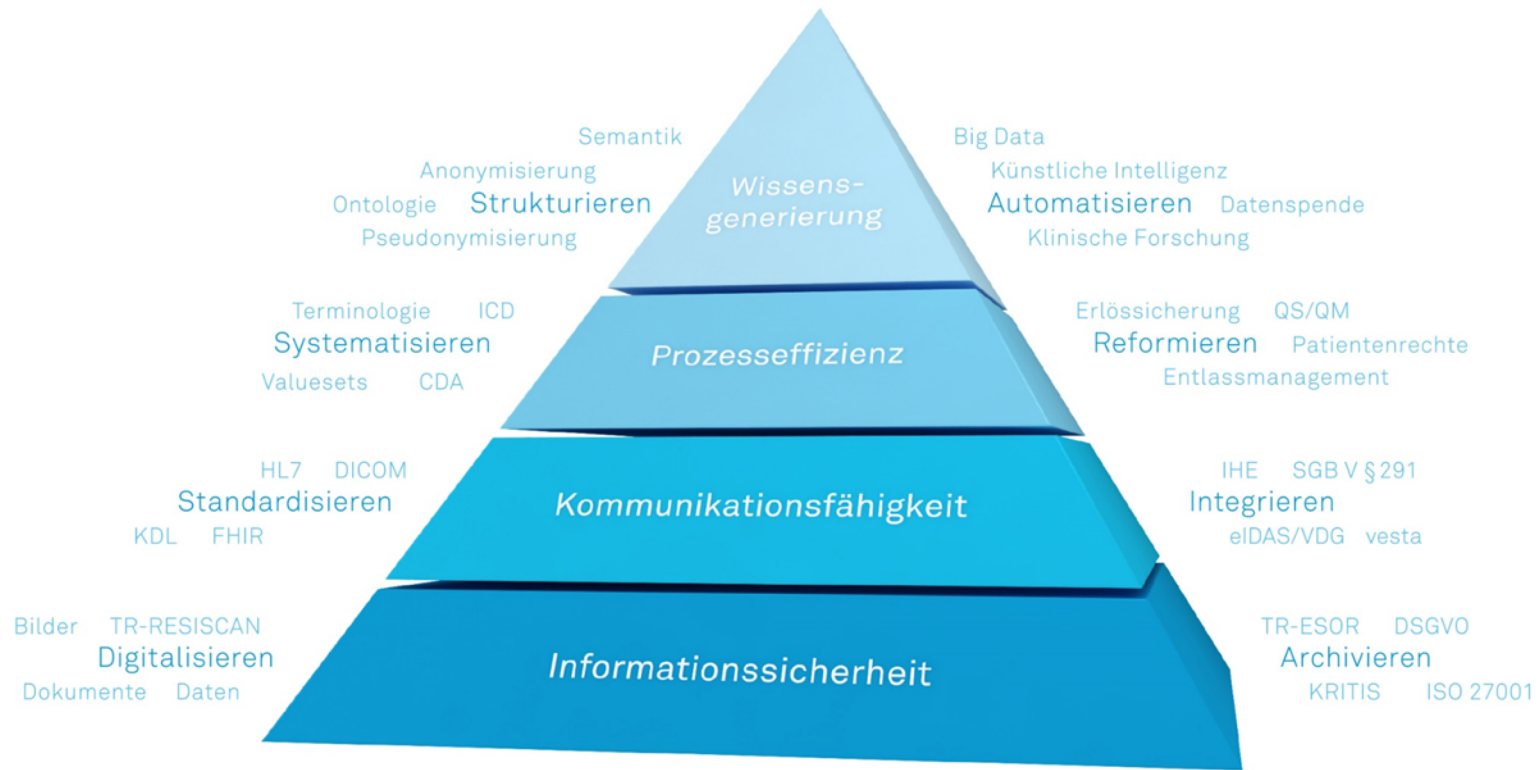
Semantik
Anonymisierung
Ontologie Strukturieren
Pseudonymisierung

Wissens-generierung

Big Data
Künstliche Intelligenz
Automatisieren Datenspende
Klinische Forschung

Terminologie ICD
Systematisieren
Valuesets CDA

Prozesseffizienz

Erlössicherung QS/QM
Reformieren Patientenrechte
Entlassmanagement

HL7 DICOM
Standardisieren
KDL FHIR

Kommunikationsfähigkeit

IHE SGB V § 291
Integrieren
eIDAS/VDG vesta

Bilder TR-RESISCAN
Digitalisieren
Dokumente Daten

Informationssicherheit

TR-ESOR DSGVO
Archivieren
KRITIS ISO 27001